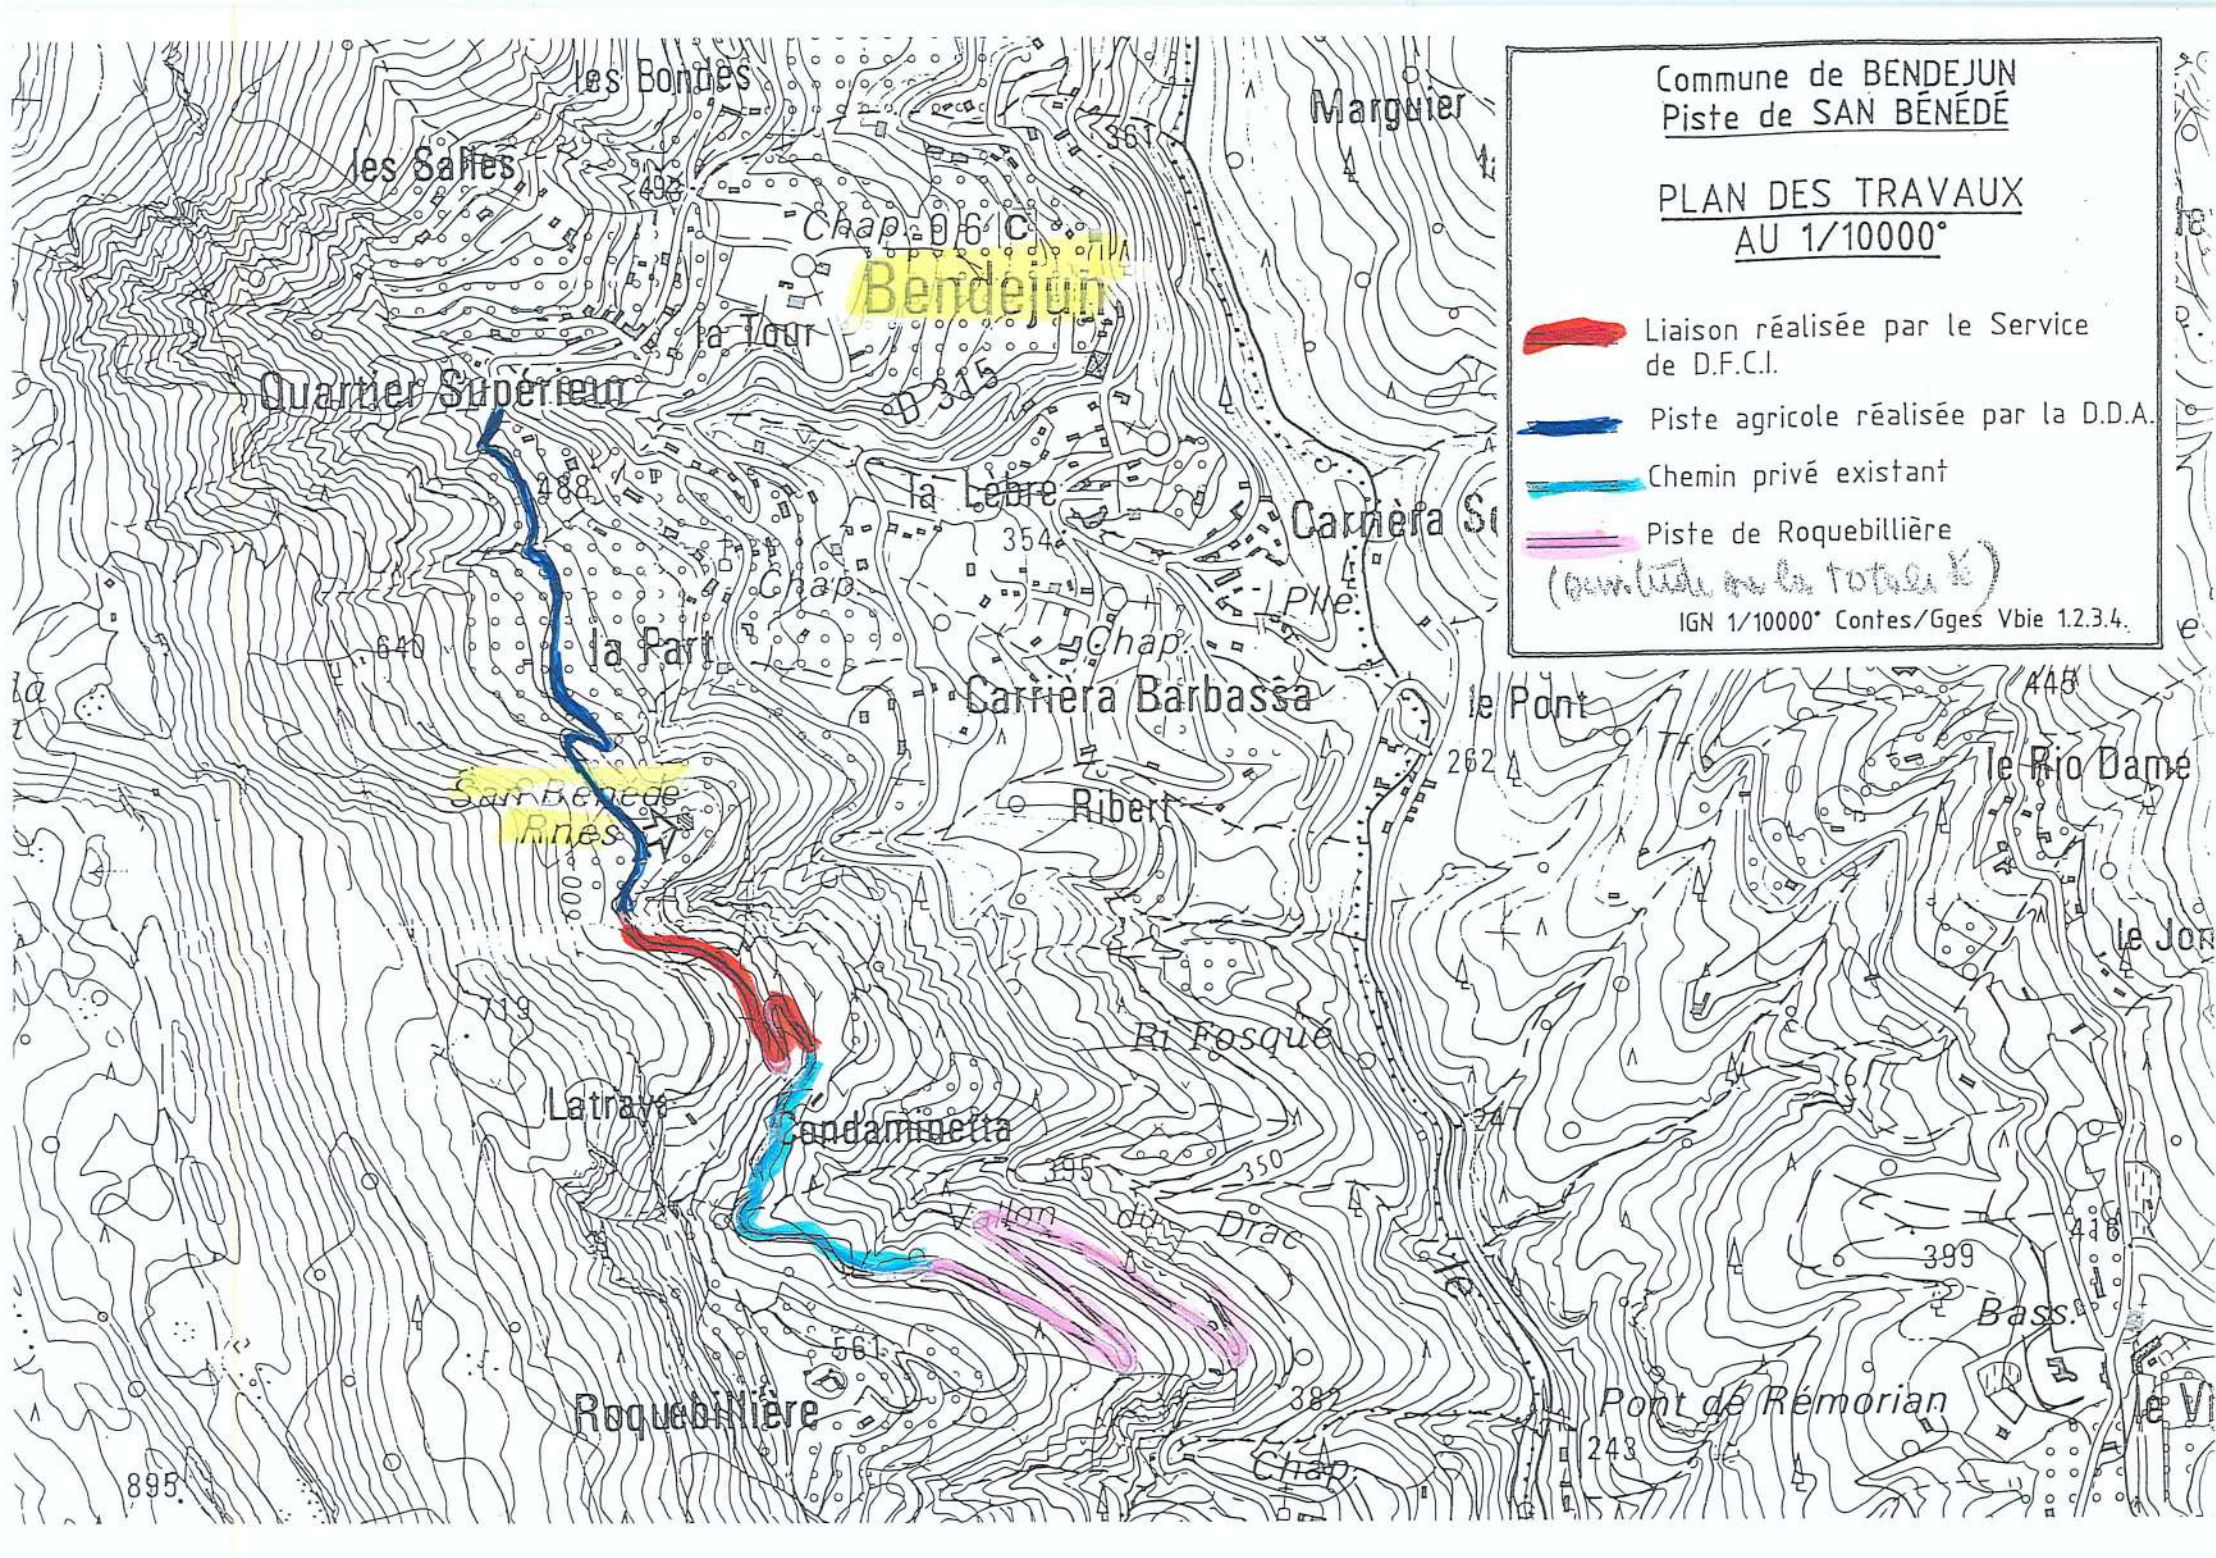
Commune de BENDEJUN
Piste de SAN BÉNÉDÉ

PLAN DES TRAVAUX
AU 1/10000°

Liaison réalisée par le Service de D.F.C.I.

Piste agricole réalisée par la D.D.A.

Chemin privé existant

Piste de Roquebillière
(ouverte sur la totalité)

IGN 1/10000° Contes/Gges Vbie 1.2.3.4.

les Bondes
les Salles
Marguier
361
492
Chap. D 6 C
Bendejun
la Tour
Quartier Supérieur
D 315
488
la Lèbre
Carnèra S
354
Chap.
Plle
640
la Part
Chap.
Carrièra Barbassa
le Pont
448
262
le Rio Dame
San Benedé
Rnes
Ribert
600
le Jo
719
Ri Fosque
Latrave
Condamminetta
395
350
Vallon du Drac
399
418
Bass.
561
Roquebillière
382
Pont de Rémorian
le V
895
243
Chap.